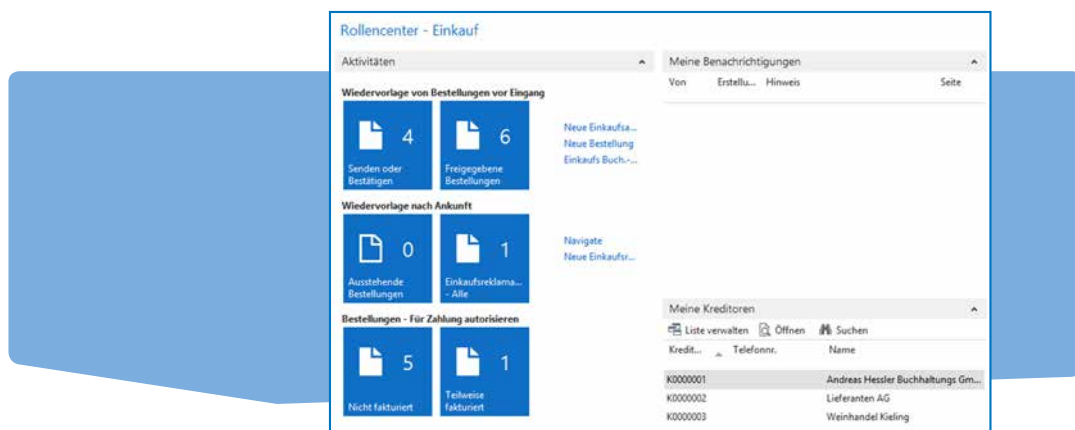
Rollencenter - Einkauf

Aktivitäten

Wiedervorlage von Bestellungen vor Eingang

4
Senden oder Bestätigen

6
Freigegebene Bestellungen

Neue Einkaufsa...
Neue Bestellung
Einkaufs Buch.-...

Wiedervorlage nach Ankunft

0
Ausstehende Bestellungen

1
Einkaufsreklama... - Alle

Navigate
Neue Einkaufsr...

Bestellungen - Für Zahlung autorisieren

5
Nicht fakturiert

1
Teilweise fakturiert

Meine Benachrichtigungen

| Von | Erstellu... | Hinweis | Seite |
|---|---|---|---|

Meine Kreditoren

Liste verwalten Öffnen Suchen

| Kredit... | Telefonnr. | Name |
|---|---|---|
| K0000001 | | Andreas Hessler Buchhaltungs Gm... |
| K0000002 | | Lieferanten AG |
| K0000003 | | Weinhandel Kieling |